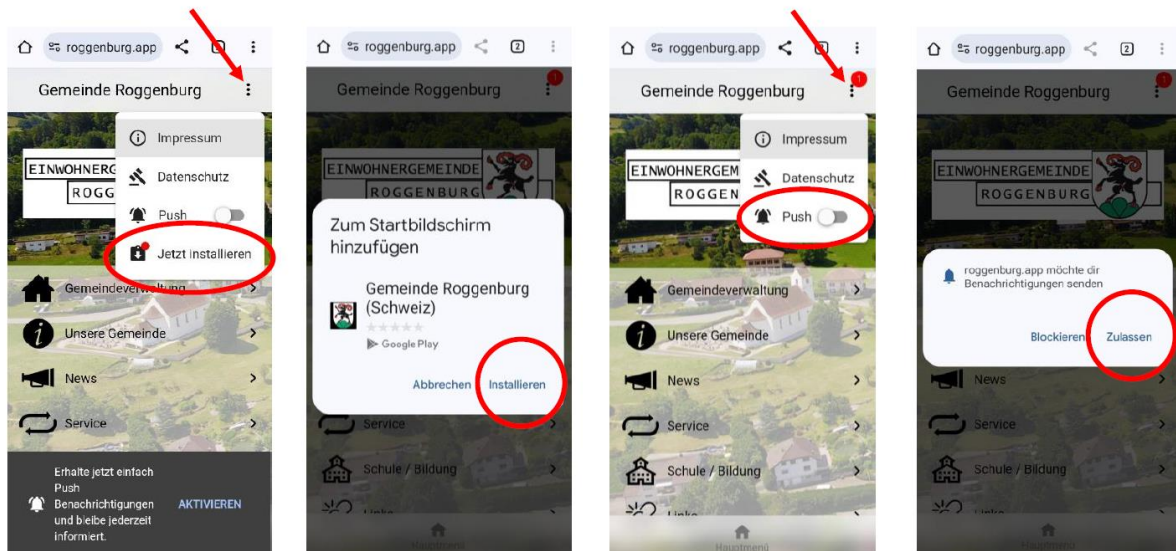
roggenburg.app

Gemeinde Roggenburg

EINWOHNERGEM
ROGG

Impressum
Datenschutz
Push
Jetzt installieren

Gemeindeverwaltung
Unsere Gemeinde
News
Service

Erhalte jetzt einfach Push Benachrichtigungen und bleibe jederzeit informiert.
AKTIVIEREN

roggenburg.app 2

Gemeinde Roggenburg

EINWOHNERGEMEINDE
ROGGENBURG

Zum Startbildschirm hinzufügen

Gemeinde Roggenburg (Schweiz)
Google Play

Abbrechen Installieren

Service
Schule / Bildung

roggenburg.app

Gemeinde Roggenburg

EINWOHNERGEM
ROGGEN

Impressum
Datenschutz
Push

Gemeindeverwaltung
Unsere Gemeinde
News
Service
Schule / Bildung

roggenburg.app 2

Gemeinde Roggenburg

EINWOHNERGEMEINDE
ROGGENBURG

roggenburg.app möchte dir Benachrichtigungen senden

Blockieren Zulassen

News
Service
Schule / Bildung